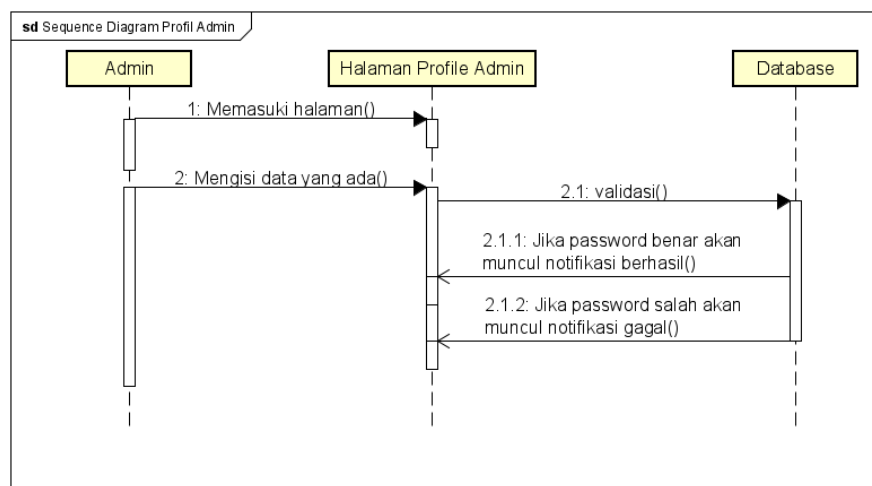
sd Sequence Diagram Profil Admin

Admin

Halaman Profile Admin

Database

1: Memasuki halaman()

2: Mengisi data yang ada()

2.1: validasi()

2.1.1: Jika password benar akan muncul notifikasi berhasil()

2.1.2: Jika password salah akan muncul notifikasi gagal()